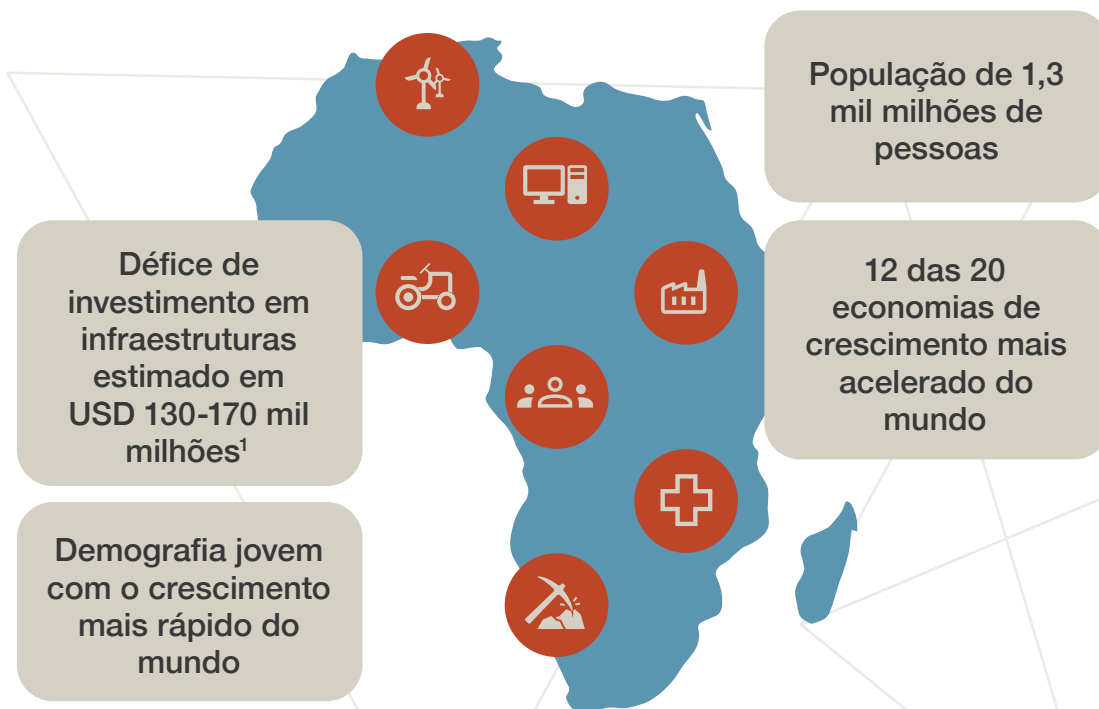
População de 1,3 mil milhões de pessoas

Défice de investimento em infraestruturas estimado em USD 130-170 mil milhões$^1$

12 das 20 economias de crescimento mais acelerado do mundo

Demografia jovem com o crescimento mais rápido do mundo